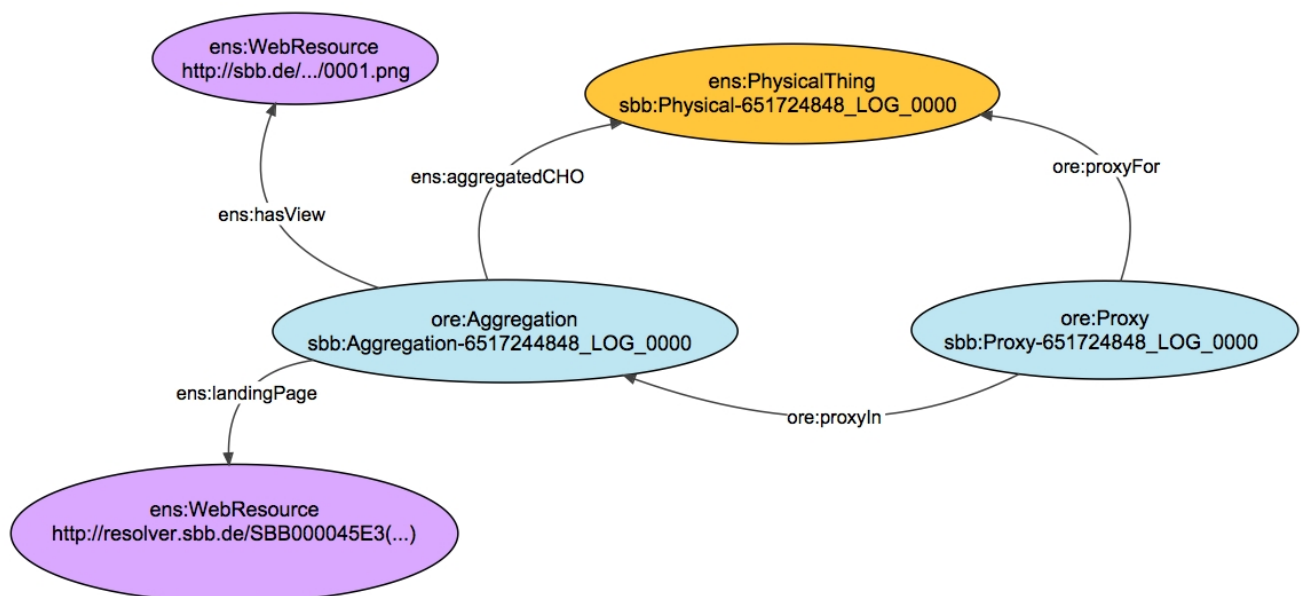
ens:WebResource
http://sbb.de/.../0001.png

ens:PhysicalThing
sbb:Physical-651724848_LOG_0000

ens:aggregatedCHO

ore:proxyFor

ens:hasView

ore:Aggregation
sbb:Aggregation-6517244848_LOG_0000

ore:Proxy
sbb:Proxy-651724848_LOG_0000

ens:landingPage

ore:proxyIn

ens:WebResource
http://resolver.sbb.de/SBB000045E3(...)